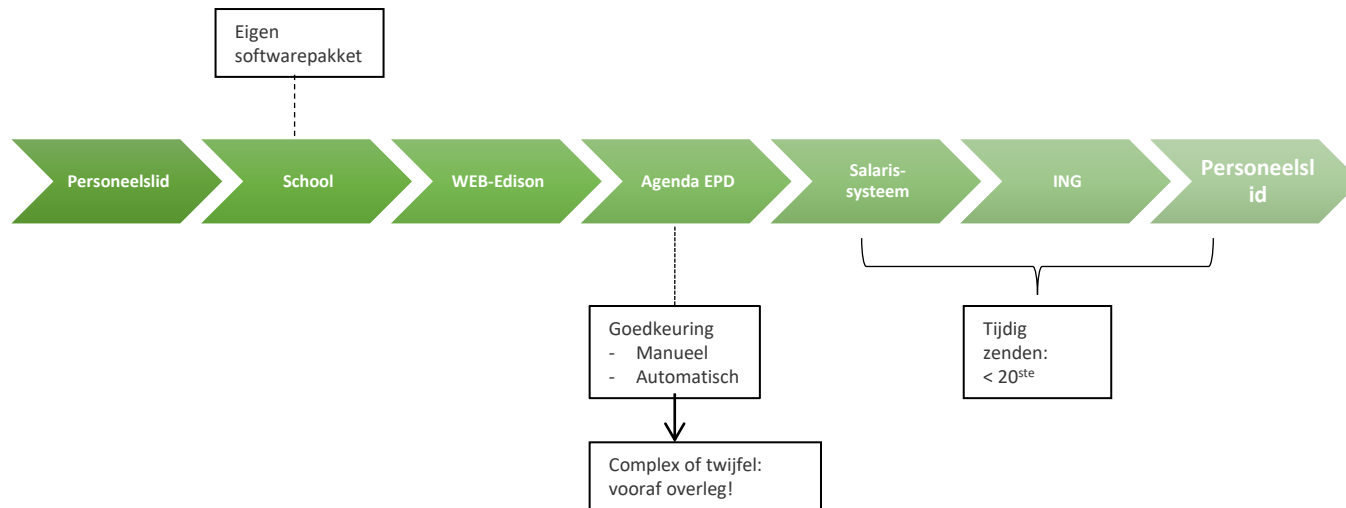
Eigen softwarepakket

Personeelslid

School

WEB-Edison

Agenda EPD

Salarissysteem

ING

Personeelslid

Goedkeuring
- Manueel
- Automatisch

Complex of twijfel: vooraf overleg!

Tijdig zenden: < 20$^{ste}$